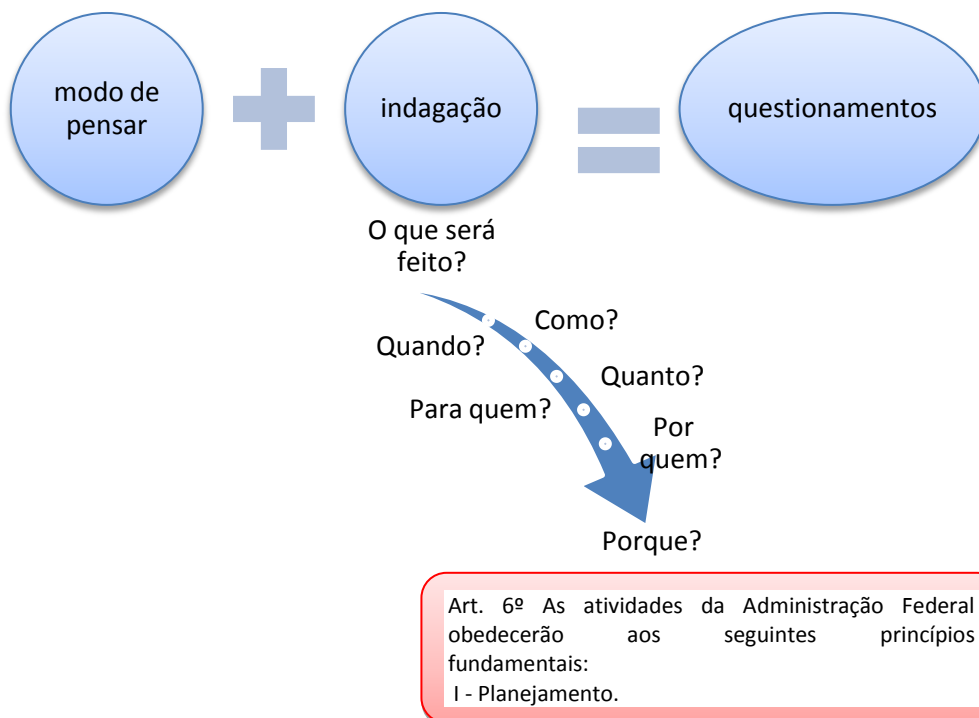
modo de pensar

indagação

questionamentos

O que será feito?

Como?

Quando?

Quanto?

Para quem?

Por quem?

Porque?

Art. 6º As atividades da Administração Federal obedecerão aos seguintes princípios fundamentais:
I - Planejamento.